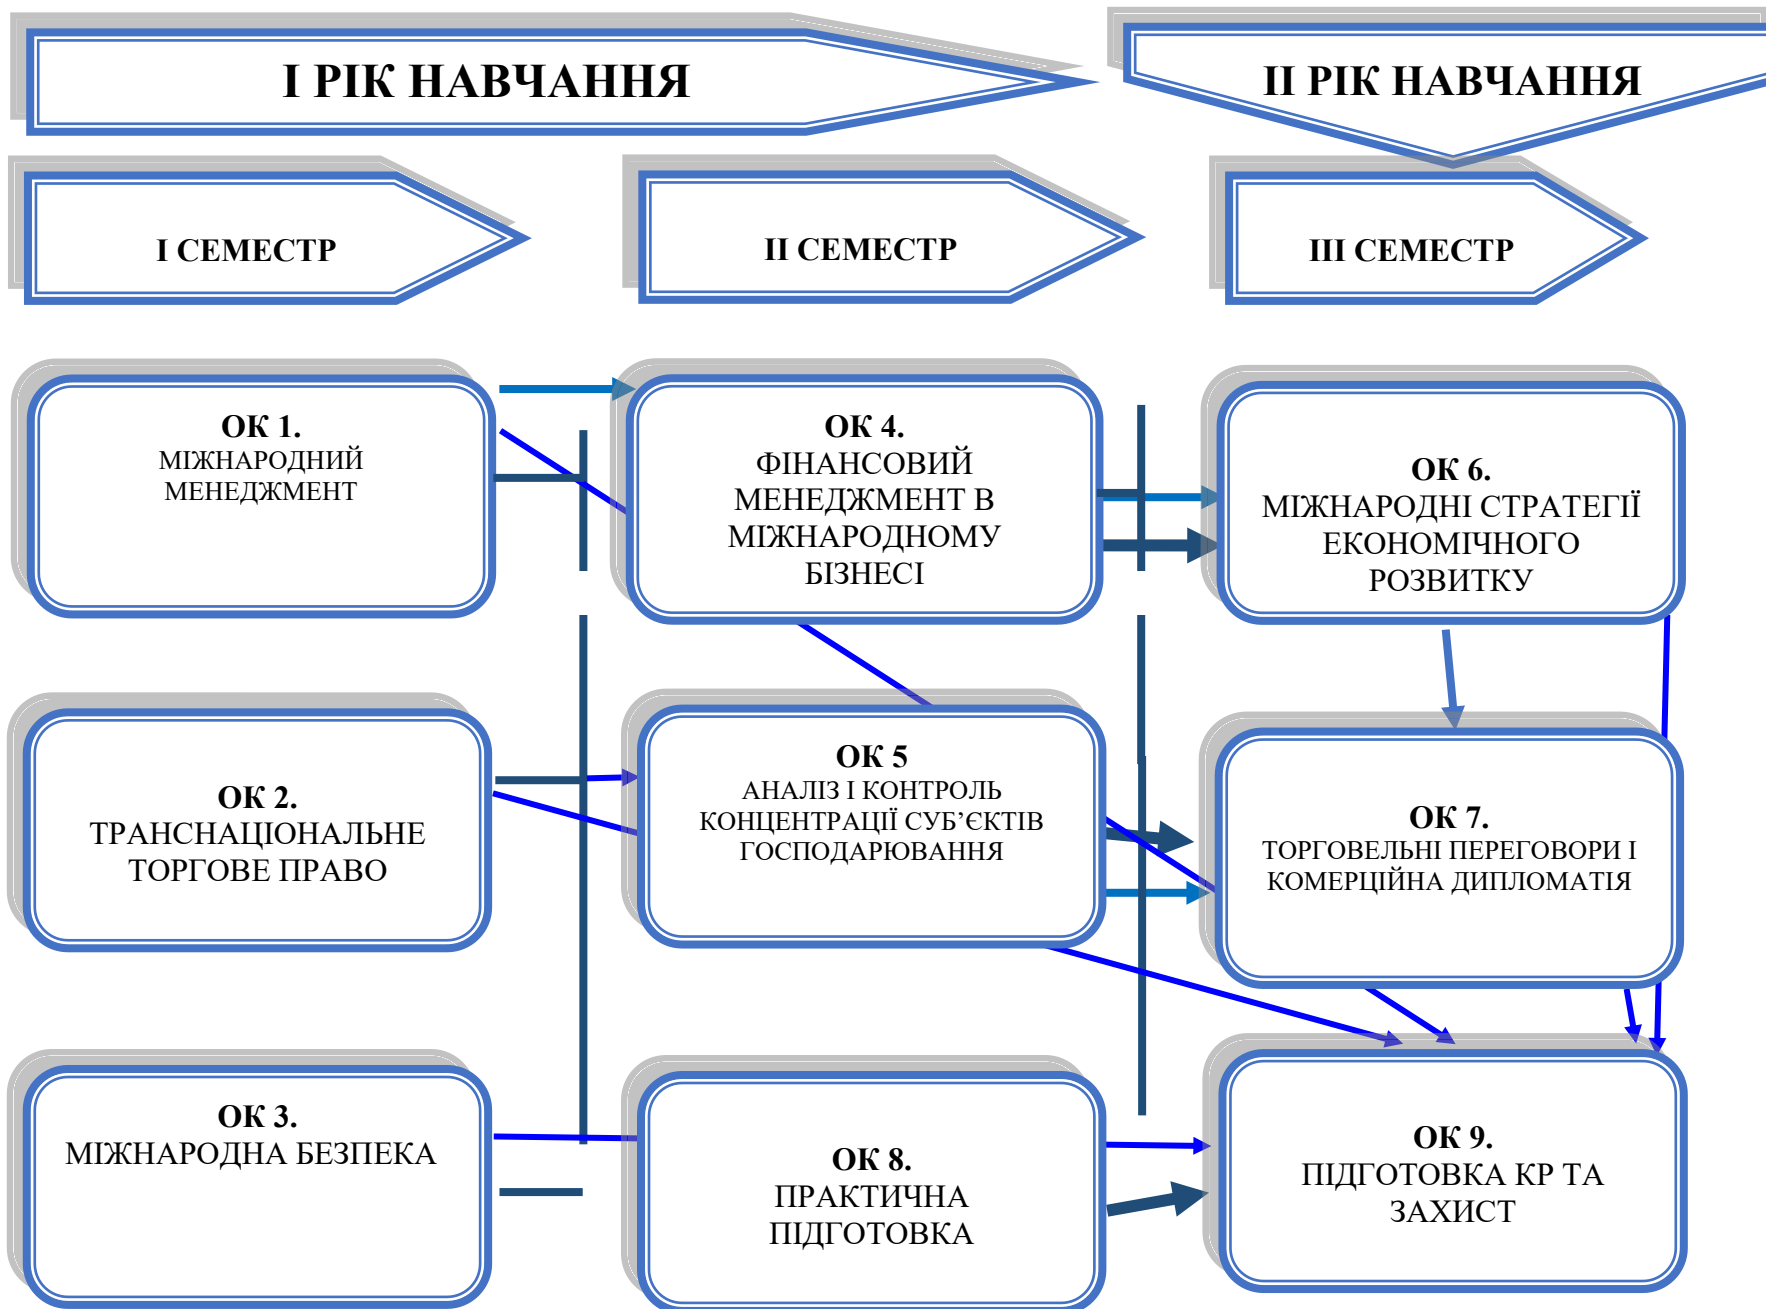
I РІК НАВЧАННЯ

II РІК НАВЧАННЯ

I СЕМЕСТР

II СЕМЕСТР

III СЕМЕСТР

ОК 1.
МІЖНАРОДНИЙ МЕНЕДЖМЕНТ

ОК 4.
ФІНАНСОВИЙ МЕНЕДЖМЕНТ В МІЖНАРОДНОМУ БІЗНЕСІ

ОК 6.
МІЖНАРОДНІ СТРАТЕГІЇ ЕКОНОМІЧНОГО РОЗВИТКУ

ОК 2.
ТРАНСНАЦІОНАЛЬНЕ ТОРГОВЕ ПРАВО

ОК 5
АНАЛІЗ І КОНТРОЛЬ КОНЦЕНТРАЦІЇ СУБ'ЄКТІВ ГОСПОДАРЮВАННЯ

ОК 7.
ТОРГОВЕЛЬНІ ПЕРЕГОВОРИ І КОМЕРЦІЙНА ДИПЛОМАТІЯ

ОК 3.
МІЖНАРОДНА БЕЗПЕКА

ОК 8.
ПРАКТИЧНА ПІДГОТОВКА

ОК 9.
ПІДГОТОВКА КР ТА ЗАХИСТ